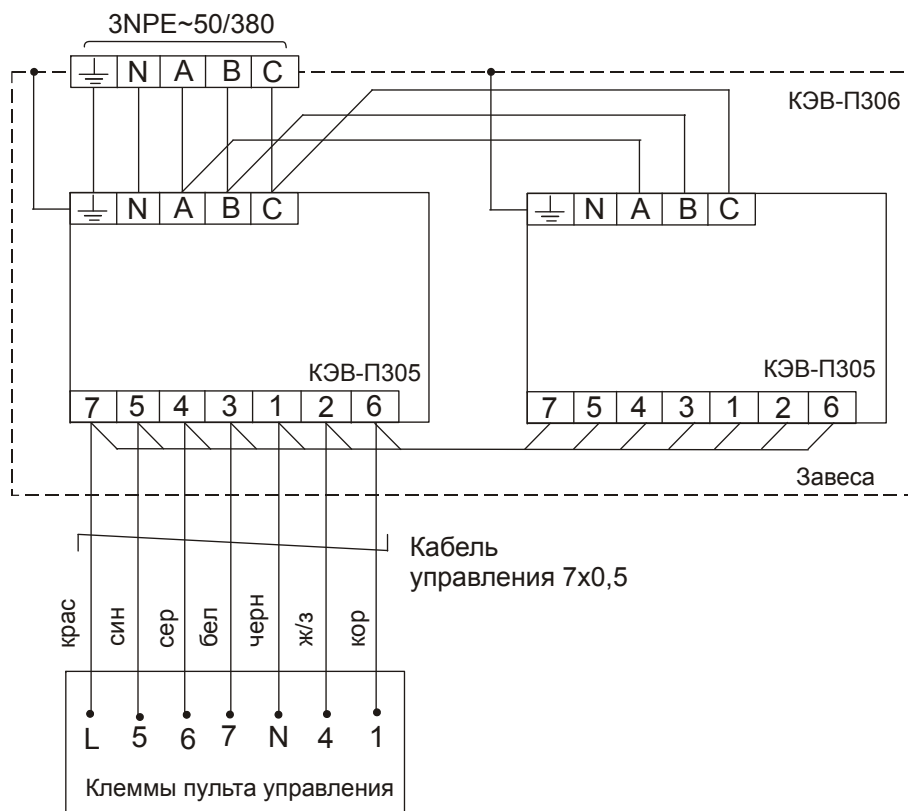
3NPE~50/380

N A B C

КЭВ-П306

N A B C

N A B C

КЭВ-П305

КЭВ-П305

7 5 4 3 1 2 6

7 5 4 3 1 2 6

Завеса

Кабель управления 7х0,5

крас син сер бел черн ж/з кор

L 5 6 7 N 4 1

Клеммы пульта управления